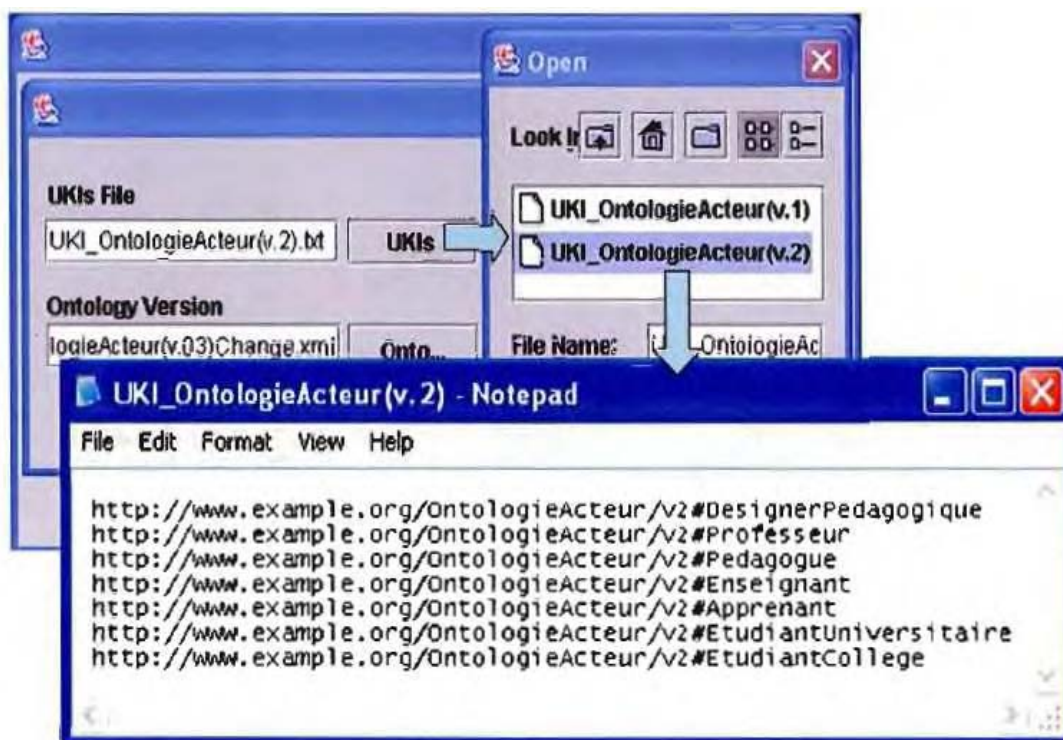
Open

Look In

UKIs File

UKI_OntologieActeur(v.2).txt

UKIs

UKI_OntologieActeur(v.1)

UKI_OntologieActeur(v.2)

Ontology Version

logieActeur(v.03)Change.xmi

Onto...

File Name: U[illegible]OntologieAc

UKI_OntologieActeur(v. 2) - Notepad

File Edit Format View Help

http://www.example.org/OntologieActeur/v2#DesignerPedagogique
http://www.example.org/OntologieActeur/v2#Professeur
http://www.example.org/OntologieActeur/v2#Pedagogue
http://www.example.org/OntologieActeur/v2#Enseignant
http://www.example.org/OntologieActeur/v2#Apprenant
http://www.example.org/OntologieActeur/v2#EtudiantUniversitaire
http://www.example.org/OntologieActeur/v2#EtudiantCollege